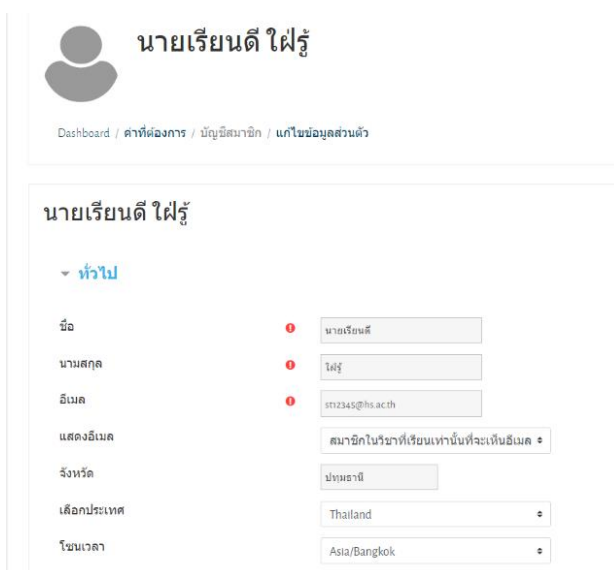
นายเรียนดี ใฝ่รู้

Dashboard / ค่าที่ต้องการ / บัญชีสมาชิก / แก้ไขข้อมูลส่วนตัว

นายเรียนดี ใฝ่รู้

▾ ทั่วไป

ชื่อ นายเรียนดี

นามสกุล ใฝ่รู้

อีเมล st12345@hs.ac.th

แสดงอีเมล สมาชิกในวิชาที่เรียนเท่านั้นที่จะเห็นอีเมล

จังหวัด ปทุมธานี

เลือกประเทศ Thailand

โซนเวลา Asia/Bangkok